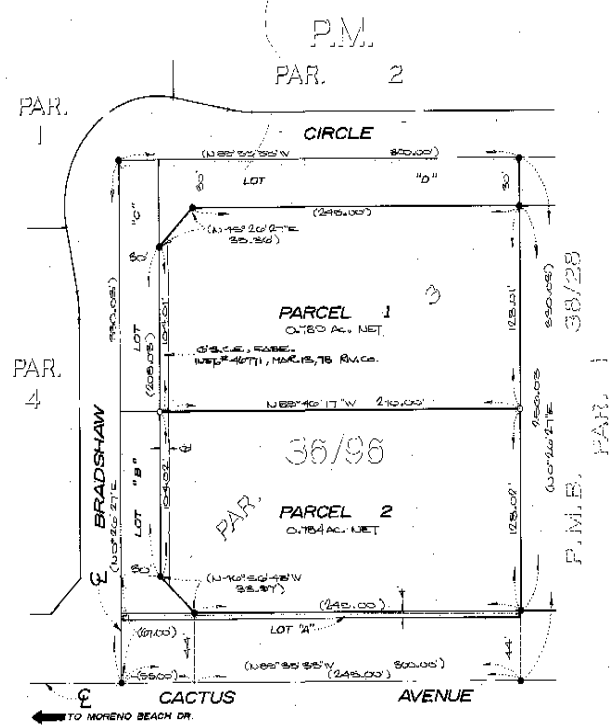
P.M.
PAR. 2

PAR. 1

CIRCLE

(N 89°33'33"W 300.00')

30' LOT "D" 30'

(N 45°20'27"E 35.36') (245.00')

"C"

50'

PARCEL 1
0.760 AC. NET

3

38/28

230.03'

LOT (205.03')

104.01'

6' S.C.E., F.D.B.E. INST. # 46771, MAR. 13, 78 RIV. CO.

123.01'

330.03'

PAR. 4

N 89°40'17"W 210.00'

BRADSHAW

36/96

LOT "B"

104.02

6'

PAR. PARCEL 2
0.764 AC. NET

(N 00°20'27"E)

(N 00°20'27"E)

123.01'

P.M.B. PAR. 1

50'

(N 40°50'48"W 35.37')

(245.00')

℄

LOT "A"

(61.00')

44'

44'

(55.00')

(N 89°33'33"W 300.00')
(245.00')

℄ CACTUS AVENUE

TO MORENO BEACH DR.